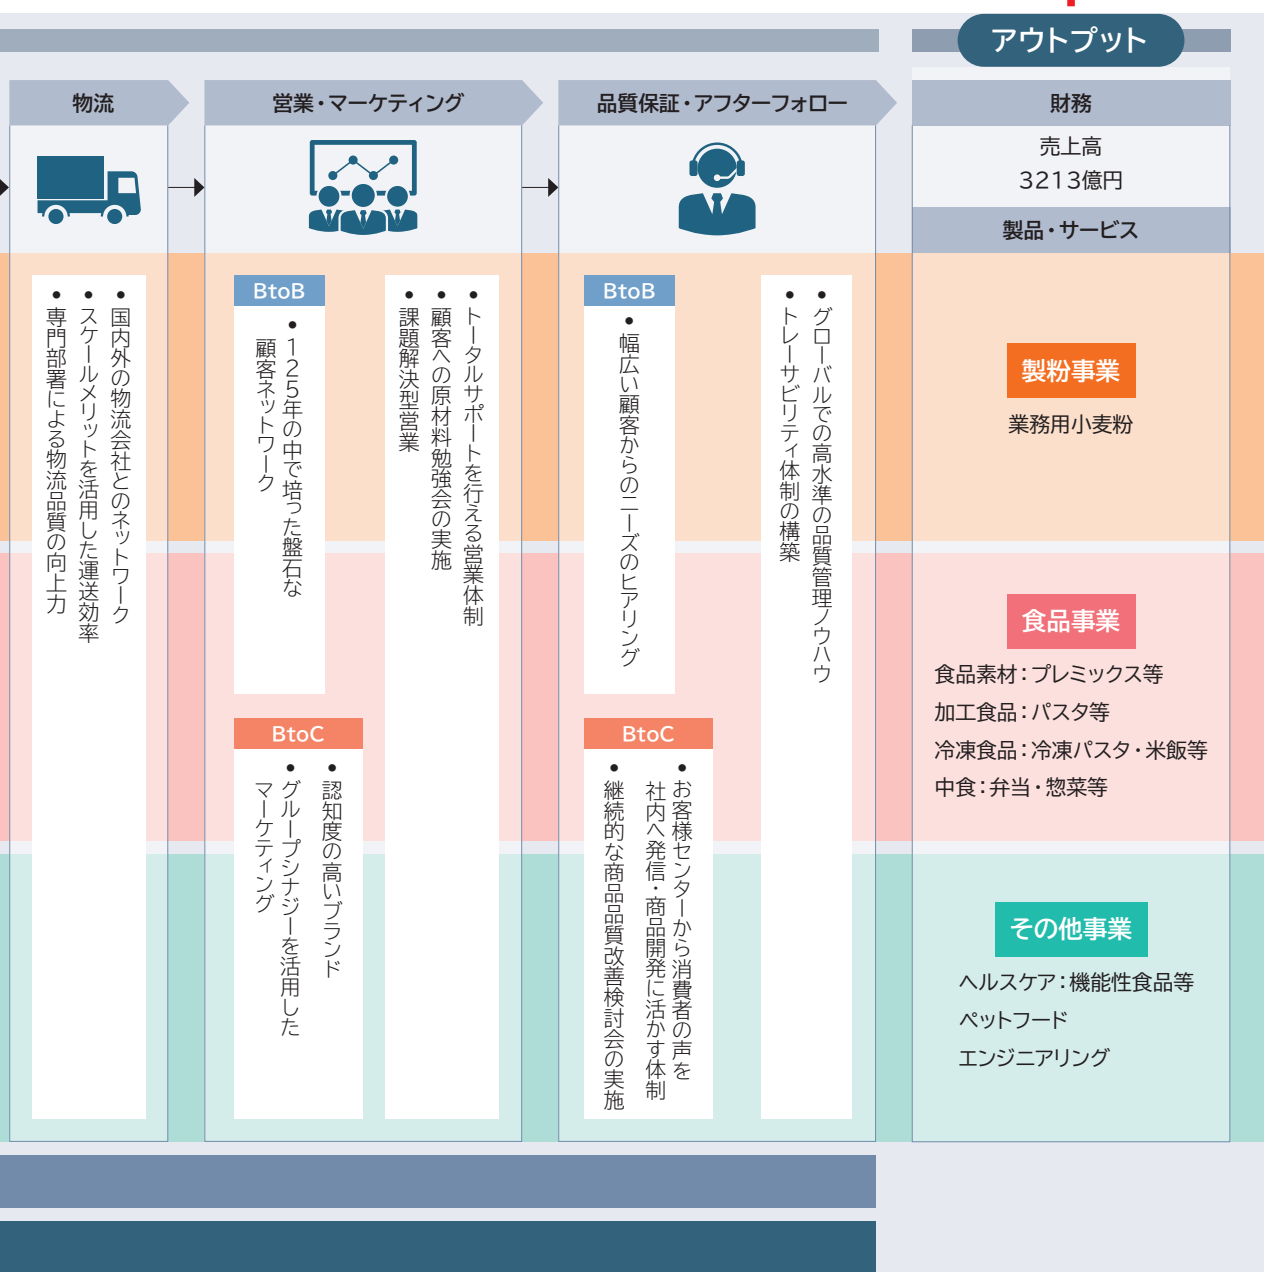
アウトプット

物流

・国内外の物流会社とのネットワーク
・スケールメリットを活用した運送効率
・専門部署による物流品質の向上力

営業・マーケティング

BtoB
・125年の中で培った盤石な顧客ネットワーク

・トータルサポートを行える営業体制
・顧客への原材料勉強会の実施
・課題解決型営業

BtoC
・認知度の高いブランド
・グループシナジーを活用したマーケティング

品質保証・アフターフォロー

BtoB
・幅広い顧客からのニーズのヒアリング

・グローバルでの高水準の品質管理ノウハウ
・トレーサビリティ体制の構築

BtoC
・お客様センターから消費者の声を社内へ発信・商品開発に活かす体制
・継続的な商品品質改善検討会の実施

財務
売上高
3213億円

製品・サービス

製粉事業
業務用小麦粉

食品事業
食品素材：プレミックス等
加工食品：パスタ等
冷凍食品：冷凍パスタ・米飯等
中食：弁当・惣菜等

その他事業
ヘルスケア：機能性食品等
ペットフード
エンジニアリング